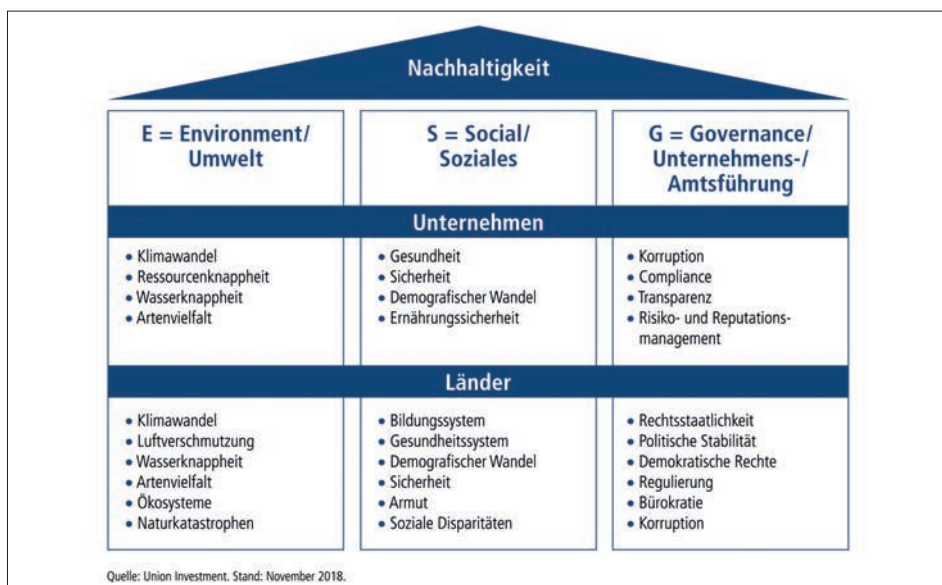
Nachhaltigkeit

E = Environment/ Umwelt

S = Social/ Soziales

G = Governance/ Unternehmens-/ Amtsführung

Unternehmen

• Klimawandel
• Ressourcenknappheit
• Wasserknappheit
• Artenvielfalt

• Gesundheit
• Sicherheit
• Demografischer Wandel
• Ernährungssicherheit

• Korruption
• Compliance
• Transparenz
• Risiko- und Reputationsmanagement

Länder

• Klimawandel
• Luftverschmutzung
• Wasserknappheit
• Artenvielfalt
• Ökosysteme
• Naturkatastrophen

• Bildungssystem
• Gesundheitssystem
• Demografischer Wandel
• Sicherheit
• Armut
• Soziale Disparitäten

• Rechtsstaatlichkeit
• Politische Stabilität
• Demokratische Rechte
• Regulierung
• Bürokratie
• Korruption

Quelle: Union Investment. Stand: November 2018.